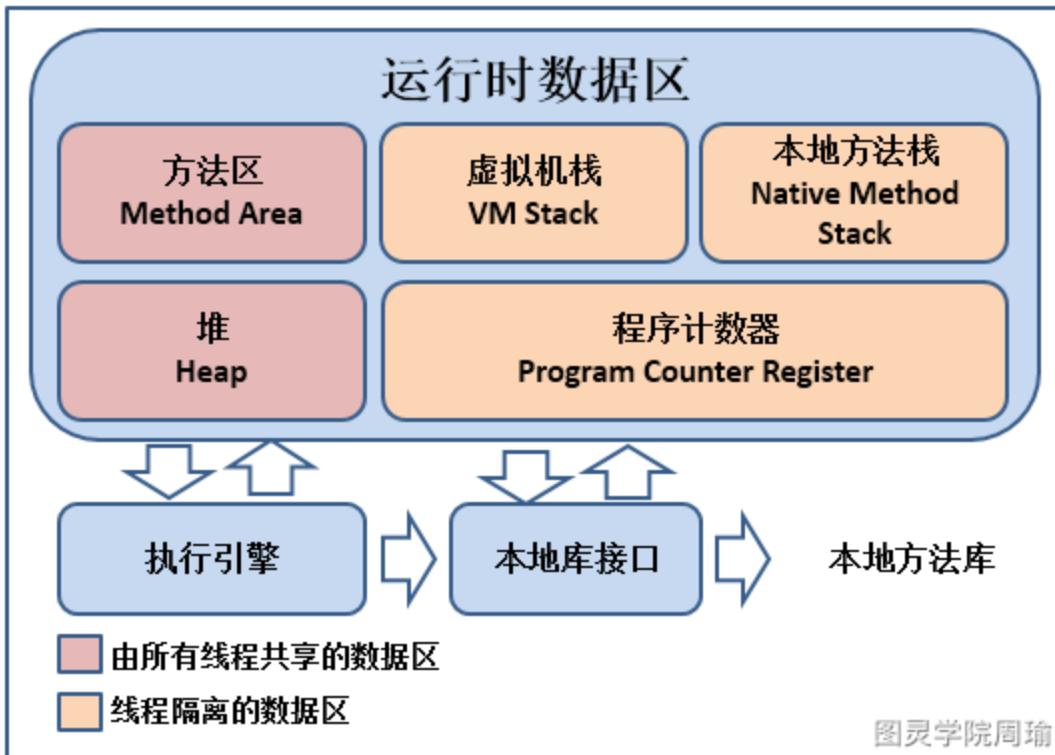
运行时数据区

方法区
Method Area

虚拟机栈
VM Stack

本地方法栈
Native Method Stack

堆
Heap

程序计数器
Program Counter Register

执行引擎

本地库接口

本地方法库

由所有线程共享的数据区

线程隔离的数据区

图灵学院周瑜